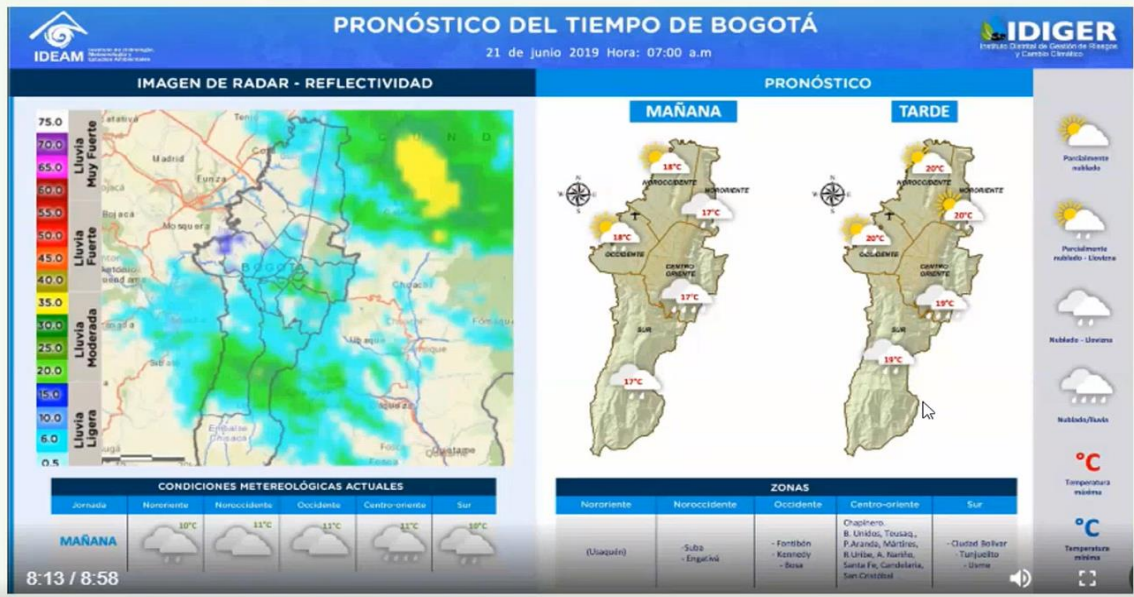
IDEAM Instituto de Hidrología, Meteorología y Estudios Ambientales

PRONÓSTICO DEL TIEMPO DE BOGOTÁ

21 de junio 2019 Hora: 07:00 a.m

IDIGER Instituto Distrital de Gestión de Riesgos y Cambio Climático

IMAGEN DE RADAR - REFLECTIVIDAD

75.0
70.0
65.0
60.0
55.0
50.0
45.0
40.0
35.0
30.0
25.0
20.0
15.0
10.0
6.0
0.5

Lluvia Muy Fuerte
Lluvia Fuerte
Lluvia Moderada
Lluvia Ligera

Madrid
Funza
Mosquera
Bojacá
BOGOTÁ
Choachí
Guatavita

PRONÓSTICO

MAÑANA

18°C
NOROCCIDENTE
NORORIENTE
17°C
18°C
OCCIDENTE
CENTRO ORIENTE
17°C
SUR
17°C

TARDE

20°C
NOROCCIDENTE
NORORIENTE
20°C
20°C
OCCIDENTE
CENTRO ORIENTE
19°C
SUR
19°C

Parcialmente nublado

Parcialmente nublado - Lloviznas

Nublado - Lloviznas

Nublado/lluvia

°C Temperatura máxima

°C Temperatura mínima

CONDICIONES METEREOLÓGICAS ACTUALES

| Jornada | Nororiente | Noroccidente | Occidente | Centro-oriente | Sur |
|---|---|---|---|---|---|
| MAÑANA | 10°C | 11°C | 11°C | 11°C | 10°C |

ZONAS

| Nororiente | Noroccidente | Occidente | Centro-oriente | Sur |
|---|---|---|---|---|
| (Usaquén) | -Suba - Engativá | - Fontibón - Kennedy - Bosa | Chapinero, B. Unidos, Teusaq., P.Aranda, Mártires, R.Uribe, A. Nariño, Santa Fe, Candelaria, San Cristóbal | - Ciudad Bolívar - Tunjuelito - Usme |

8:13 / 8:58